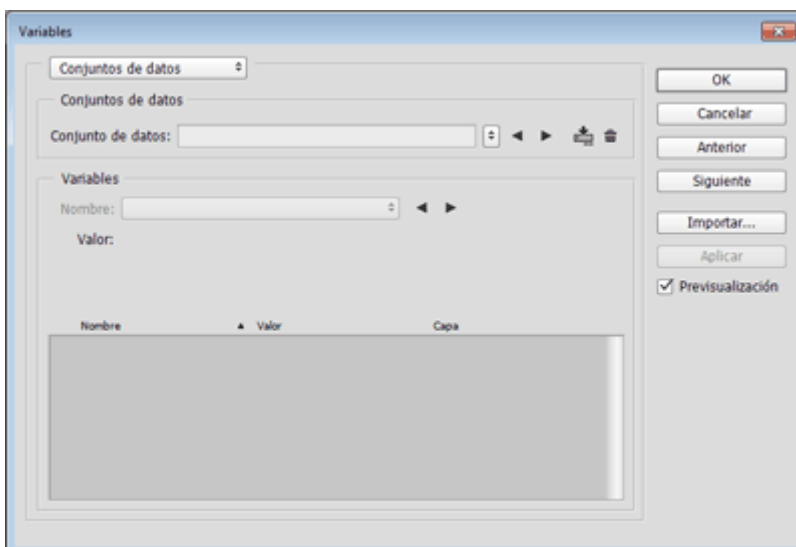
Variables

Conjuntos de datos

Conjuntos de datos

Conjunto de datos:

Variables

Nombre:

Valor:

| Nombre | Valor | Capa |
|---|---|---|

OK

Cancelar

Anterior

Siguiente

Importar...

Aplicar

Previsualización